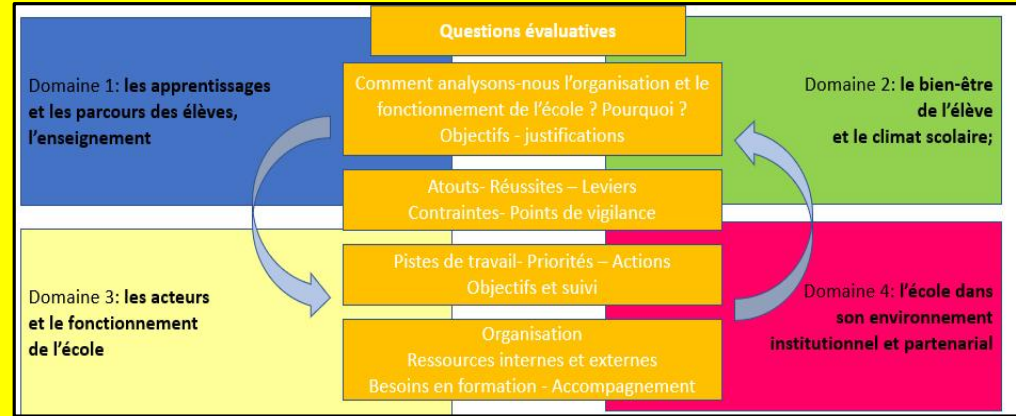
Questions évaluatives

Domaine 1: les apprentissages et les parcours des élèves, l'enseignement

Comment analysons-nous l'organisation et le fonctionnement de l'école ? Pourquoi ?
Objectifs - justifications

Domaine 2: le bien-être de l'élève et le climat scolaire;

Atouts- Réussites – Leviers
Contraintes- Points de vigilance

Pistes de travail- Priorités – Actions
Objectifs et suivi

Domaine 3: les acteurs et le fonctionnement de l'école

Domaine 4: l'école dans son environnement institutionnel et partenarial

Organisation
Ressources internes et externes
Besoins en formation - Accompagnement